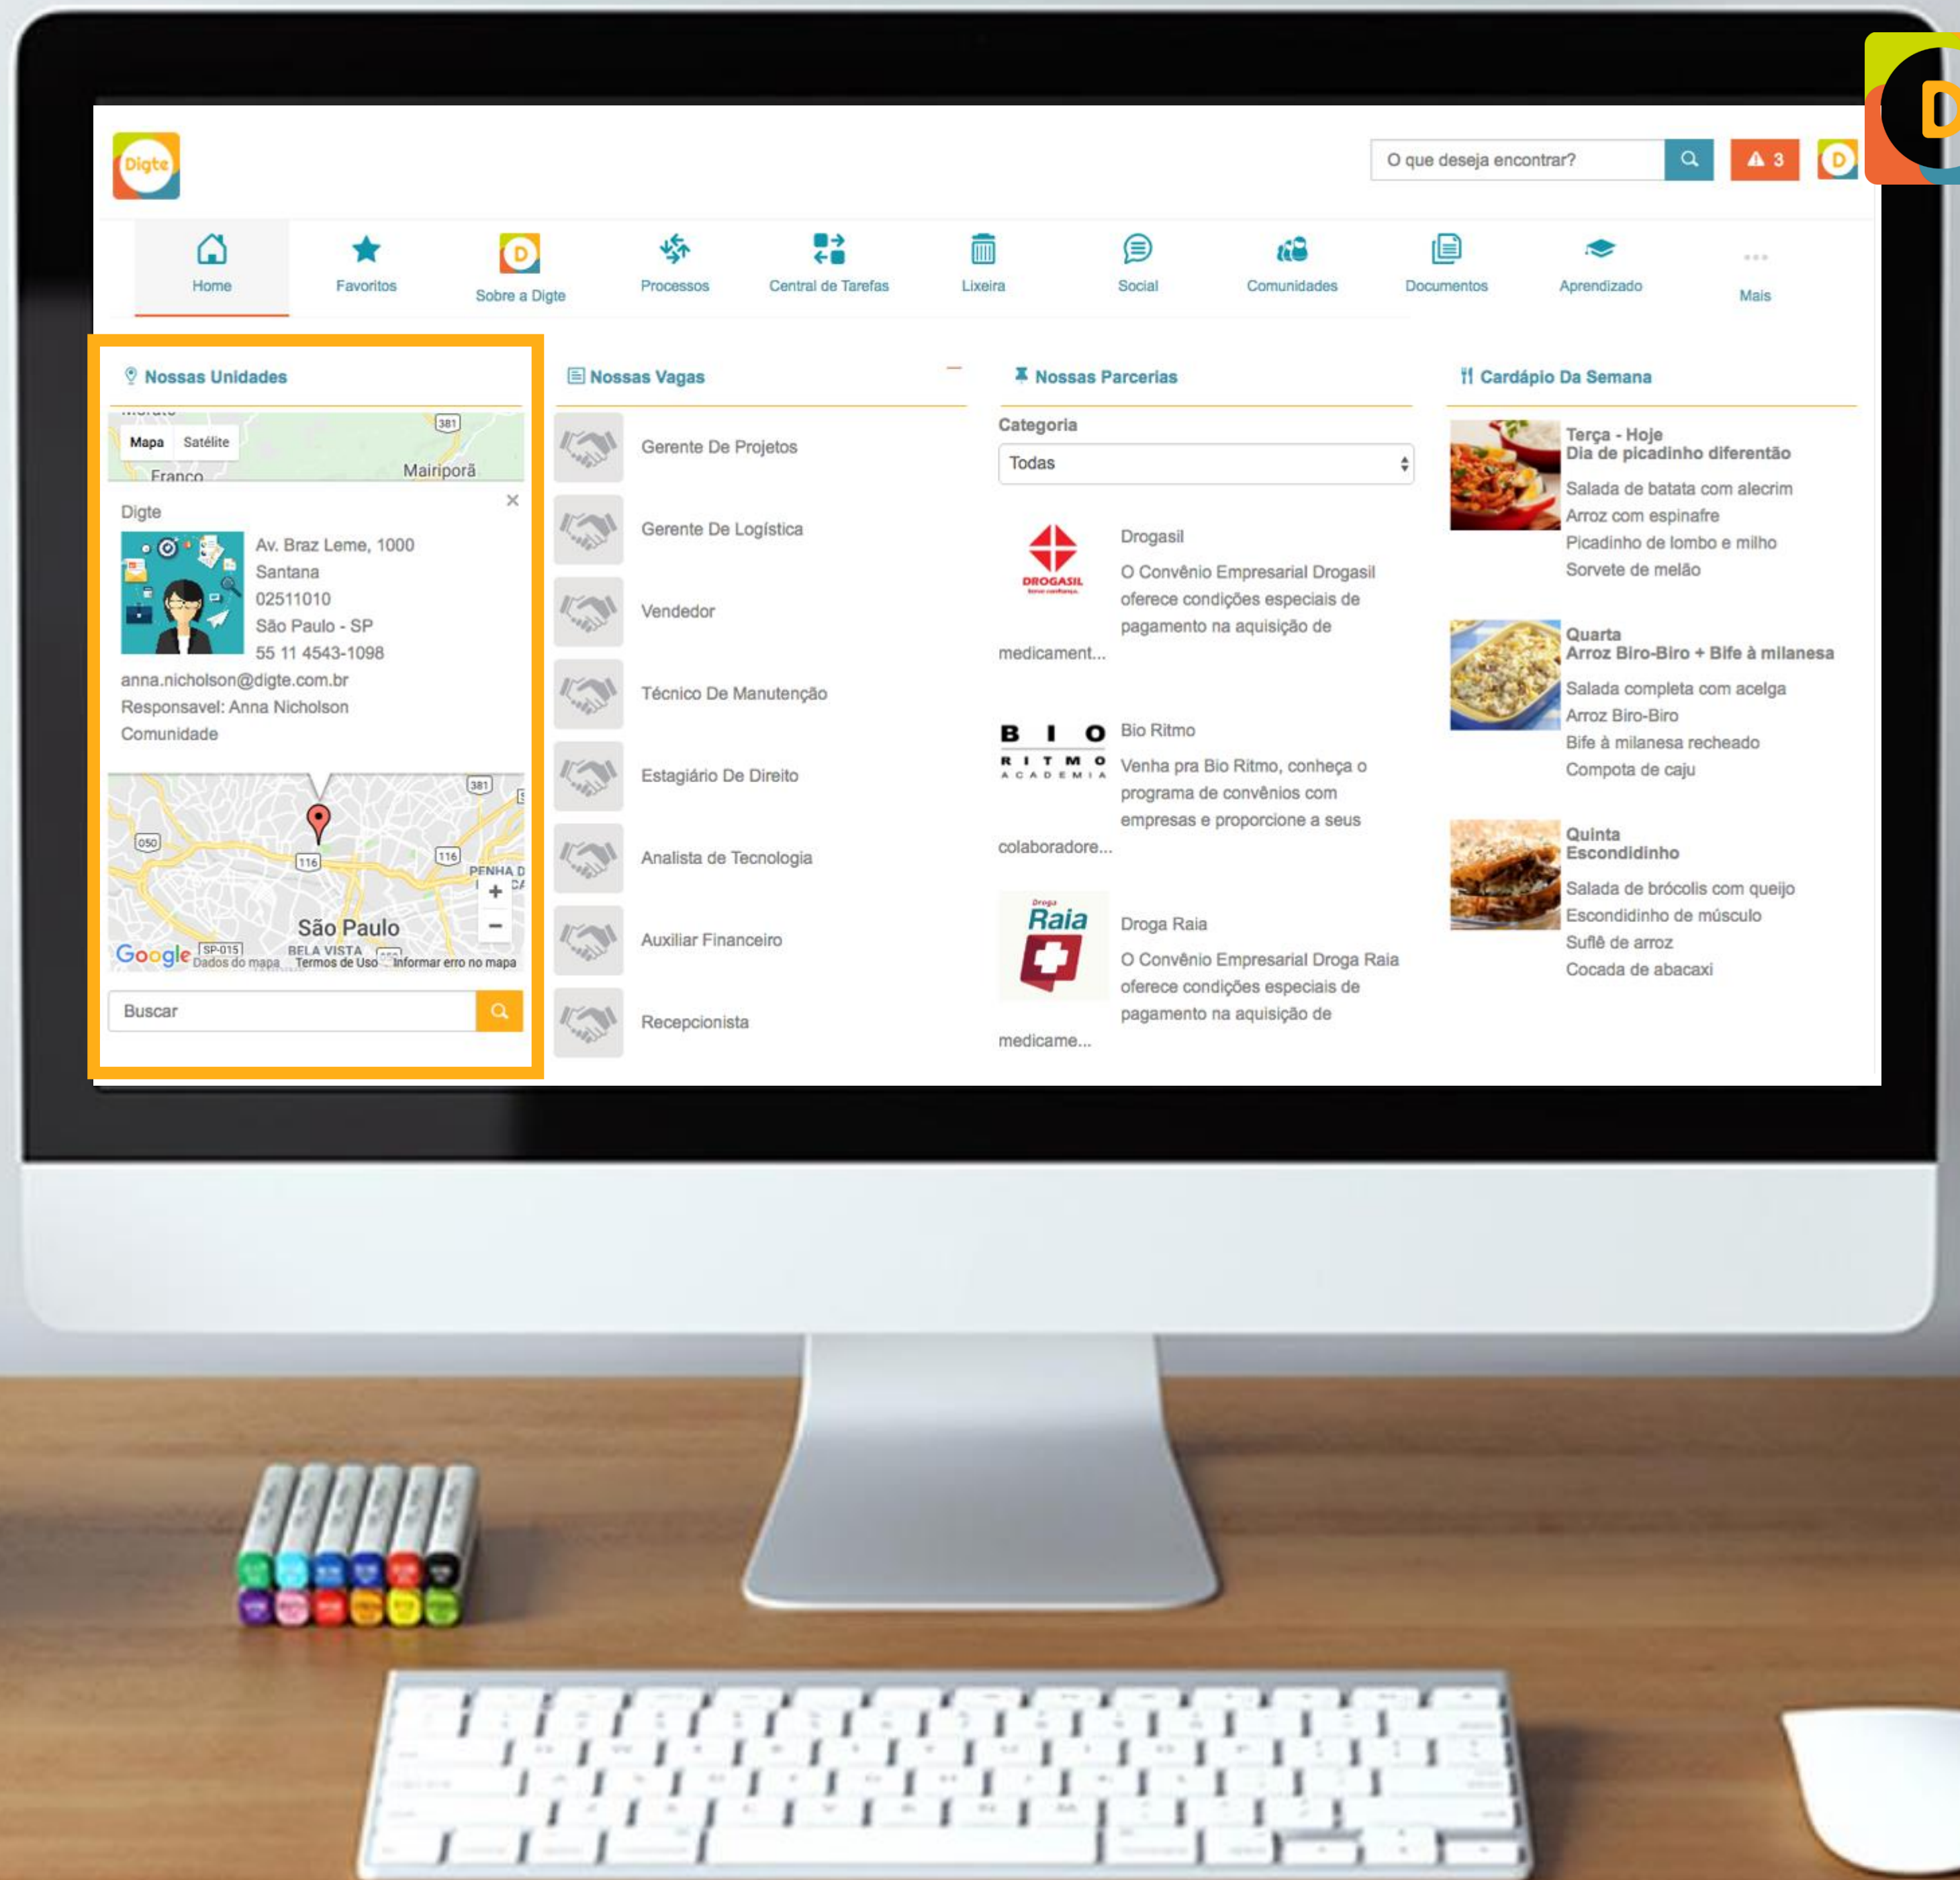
Digte

O que deseja encontrar?

3

Home
Favoritos
Sobre a Digte
Processos
Central de Tarefas
Lixeira
Social
Comunidades
Documentos
Aprendizado
Mais

Nossas Unidades

Mapa Satélite
381
Franco
Mairiporã

Digte
Av. Braz Leme, 1000
Santana
02511010
São Paulo - SP
55 11 4543-1098
anna.nicholson@digte.com.br
Responsavel: Anna Nicholson
Comunidade

381
050
116
116
PENHA
São Paulo
BELA VISTA
SP-015
Google Dados do mapa Termos de Uso Informar erro no mapa

Buscar

Nossas Vagas

Gerente De Projetos
Gerente De Logística
Vendedor
Técnico De Manutenção
Estagiário De Direito
Analista de Tecnologia
Auxiliar Financeiro
Recepcionista

Nossas Parcerias

Categoria
Todas

DROGASIL
Drogasil
O Convênio Empresarial Drogasil oferece condições especiais de pagamento na aquisição de medicament...

BIO RITMO ACADEMIA
Bio Ritmo
Venha pra Bio Ritmo, conheça o programa de convênios com empresas e proporcione a seus colaboradore...

Droga Raia
Droga Raia
O Convênio Empresarial Droga Raia oferece condições especiais de pagamento na aquisição de medicame...

Cardápio Da Semana

Terça - Hoje
Dia de picadinho diferentão
Salada de batata com alecrim
Arroz com espinafre
Picadinho de lombo e milho
Sorvete de melão

Quarta
Arroz Biro-Biro + Bife à milanesa
Salada completa com acelga
Arroz Biro-Biro
Bife à milanesa recheado
Compota de caju

Quinta
Escondidinho
Salada de brócolis com queijo
Escondidinho de músculo
Suflê de arroz
Cocada de abacaxi